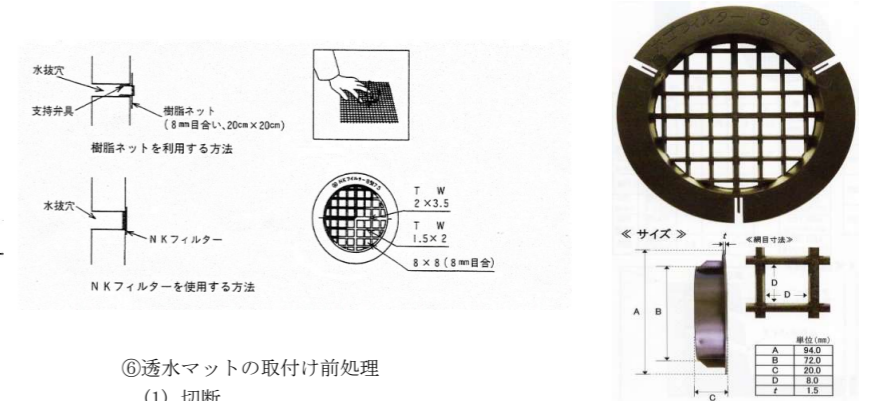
水抜穴

支持弁具

樹脂ネット
(8㎜目合い、20cm×20cm)

樹脂ネットを利用する方法

水抜穴

NKフィルター

NKフィルターを使用する方法

T W
2×3.5

T W
1.5×2

8×8(8㎜目合)

フィルター B

≪サイズ≫

t

A

B

C

≪網目寸法≫

D

D

| 単位(mm) | |
|---|---|
| A | 94.0 |
| B | 72.0 |
| C | 20.0 |
| D | 8.0 |
| t | 1.5 |

⑥透水マットの取付け前処理

(1) 切断